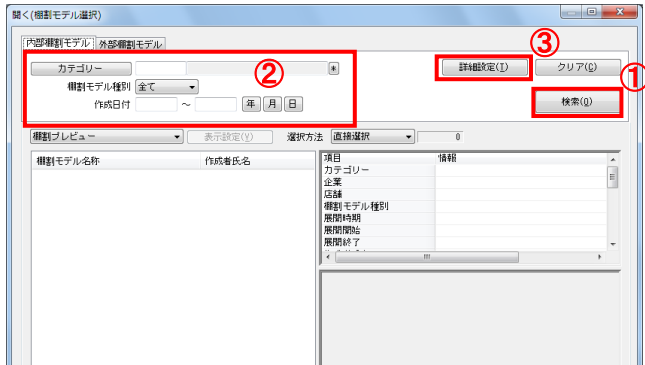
開く(棚割モデル選択)

内部棚割モデル | 外部棚割モデル

カテゴリー *

棚割モデル種別 全て

作成日付 ～ 年 月 日

② ③ ①

詳細設定(I) クリア(C) 検索(Q)

棚割プレビュー 表示設定(V) 選択方法 直接選択 0

棚割モデル名称 作成者氏名

| 項目 | 情報 |
|---|---|
| カテゴリー | |
| 企業 | |
| 店舗 | |
| 棚割モデル種別 | |
| 展開時期 | |
| 展開開始 | |
| 展開終了 | |